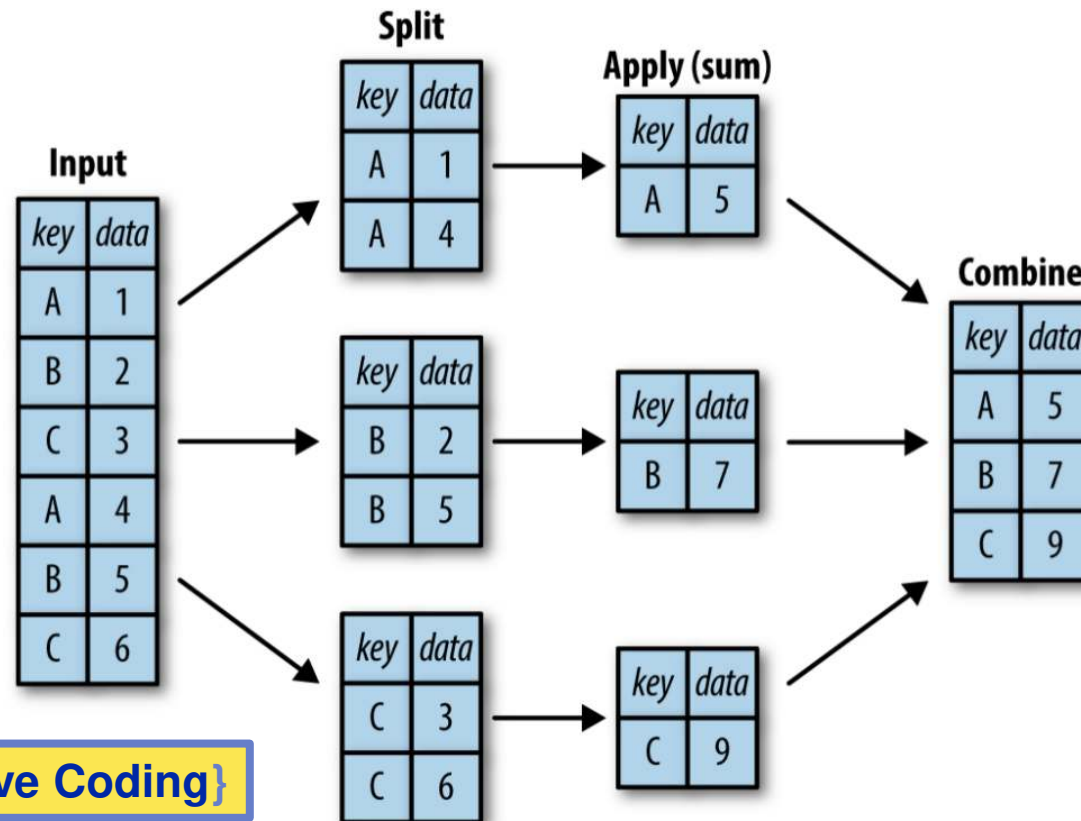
Input

| key | data |
|---|---|
| A | 1 |
| B | 2 |
| C | 3 |
| A | 4 |
| B | 5 |
| C | 6 |

Split

| key | data |
|---|---|
| A | 1 |
| A | 4 |

| key | data |
|---|---|
| B | 2 |
| B | 5 |

| key | data |
|---|---|
| C | 3 |
| C | 6 |

Apply (sum)

| key | data |
|---|---|
| A | 5 |

| key | data |
|---|---|
| B | 7 |

| key | data |
|---|---|
| C | 9 |

Combine

| key | data |
|---|---|
| A | 5 |
| B | 7 |
| C | 9 |

ve Coding}